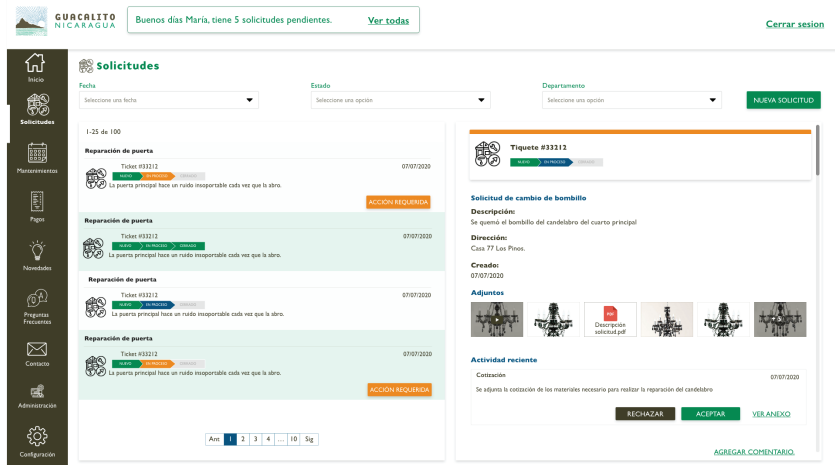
GUACALITO NICARAGUA

Buenos días María, tiene 5 solicitudes pendientes. Ver todas

Cerrar sesion

Inicio

Solicitudes

Mantenimientos

Pagos

Novedades

Preguntas Frecuentes

Contacto

Administración

Configuración

Solicitudes

Fecha
Seleccione una fecha

Estado
Seleccione una opción

Departamento
Seleccione una opción

NUEVA SOLICITUD

1-25 de 100

Reparación de puerta
Ticket #33212
07/07/2020
NUEVO EN PROCESO CERRADO
La puerta principal hace un ruido insoportable cada vez que la abro.
ACCIÓN REQUERIDA

Reparación de puerta
Ticket #33212
07/07/2020
NUEVO EN PROCESO CERRADO
La puerta principal hace un ruido insoportable cada vez que la abro.

Reparación de puerta
Ticket #33212
07/07/2020
NUEVO EN PROCESO CERRADO
La puerta principal hace un ruido insoportable cada vez que la abro.

Reparación de puerta
Ticket #33212
07/07/2020
NUEVO EN PROCESO CERRADO
La puerta principal hace un ruido insoportable cada vez que la abro.
ACCIÓN REQUERIDA

Ant 1 2 3 4 ... 10 Sig

Tiquete #33212
NUEVO EN PROCESO CERRADO

Solicitud de cambio de bombillo

Descripción:
Se quemó el bombillo del candelabro del cuarto principal

Dirección:
Casa 77 Los Pinos.

Creado:
07/07/2020

Adjuntos
PDF
Descripción solicitud.pdf

Actividad reciente

Cotización
07/07/2020
Se adjunta la cotización de los materiales necesario para realizar la reparación del candelabro

RECHAZAR
ACEPTAR
VER ANEXO

AGREGAR COMENTARIO